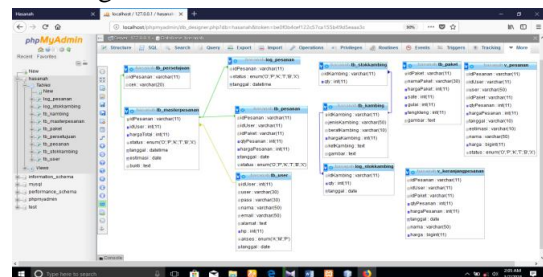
Hasanah | localhost / 127.0.0.1 / hasanah

localhost/phpmyadmin/db_designer.php?db=hasanah

phpMyAdmin

Recent Favorites

New
hasanah
New
Tables
log_pesanan
log_stokkambing
tb_kambing
tb_masterpesanan
tb_paket
tb_pelanggan
tb_pesanan
tb_stokkambing
tb_user
Views
information_schema
mysql
performance_schema
phpmyadmin
test

Structure SQL Search Query Export Import Operations Privileges Routines Events Triggers Tracking Designer More

tb_persetujuan
idPesanan : varchar(11)
acc : varchar(20)

log_pesanan
idPesanan : varchar(11)
status : enum('O','P','K','T','B','X')
tanggal : datetime

tb_stokkambing
idKambing : varchar(11)
stk : int(11)

tb_paket
idPaket : varchar(11)
namaPaket : varchar(30)
hargaPaket : int(11)
stok : int(11)
jatah : int(11)
lengkap : int(11)
gambar : text

v_pesanan
idPesanan : varchar(11)
idUser : varchar(11)
user : varchar(50)
idPaket : varchar(11)
idPesanan : int(11)
hargaPesanan : int(11)
tanggal : varchar(10)
estimasi : varchar(10)
nama : varchar(50)
harga : bigint(11)
status : enum('O','P','K','T','B','X')

tb_masterpesanan
idPesanan : varchar(11)
idUser : int(11)
hargaTotal : int(11)
status : enum('O','P','K','T','B','X')
tanggal : datetime
estimasi : date
bukti : text

tb_pesanan
idPesanan : varchar(11)
idUser : varchar(11)
idPaket : varchar(11)
idbPesanan : int(11)
hargaPesanan : int(11)
tanggal : date
status : enum('O','P','K','T','B','X')

tb_kambing
idKambing : varchar(11)
jenisKambing : varchar(30)
beratKambing : varchar(10)
hargaKambing : int(11)
stokKambing : int(11)
gambar : text

log_stokkambing
idKambing : varchar(11)
stk : int(11)
tgl : date

tb_user
idUser : int(11)
user : varchar(30)
pass : varchar(30)
nama : varchar(50)
email : varchar(50)
alamat : text
hp : int(11)
akses : enum('A','M','P')
tanggal : date

v_keranjangpesanan
idPesanan : varchar(11)
idUser : varchar(11)
idPaket : varchar(11)
idbPesanan : int(11)
hargaPesanan : int(11)
tanggal : date
nama : varchar(50)
harga : bigint(11)

Console

Type here to search